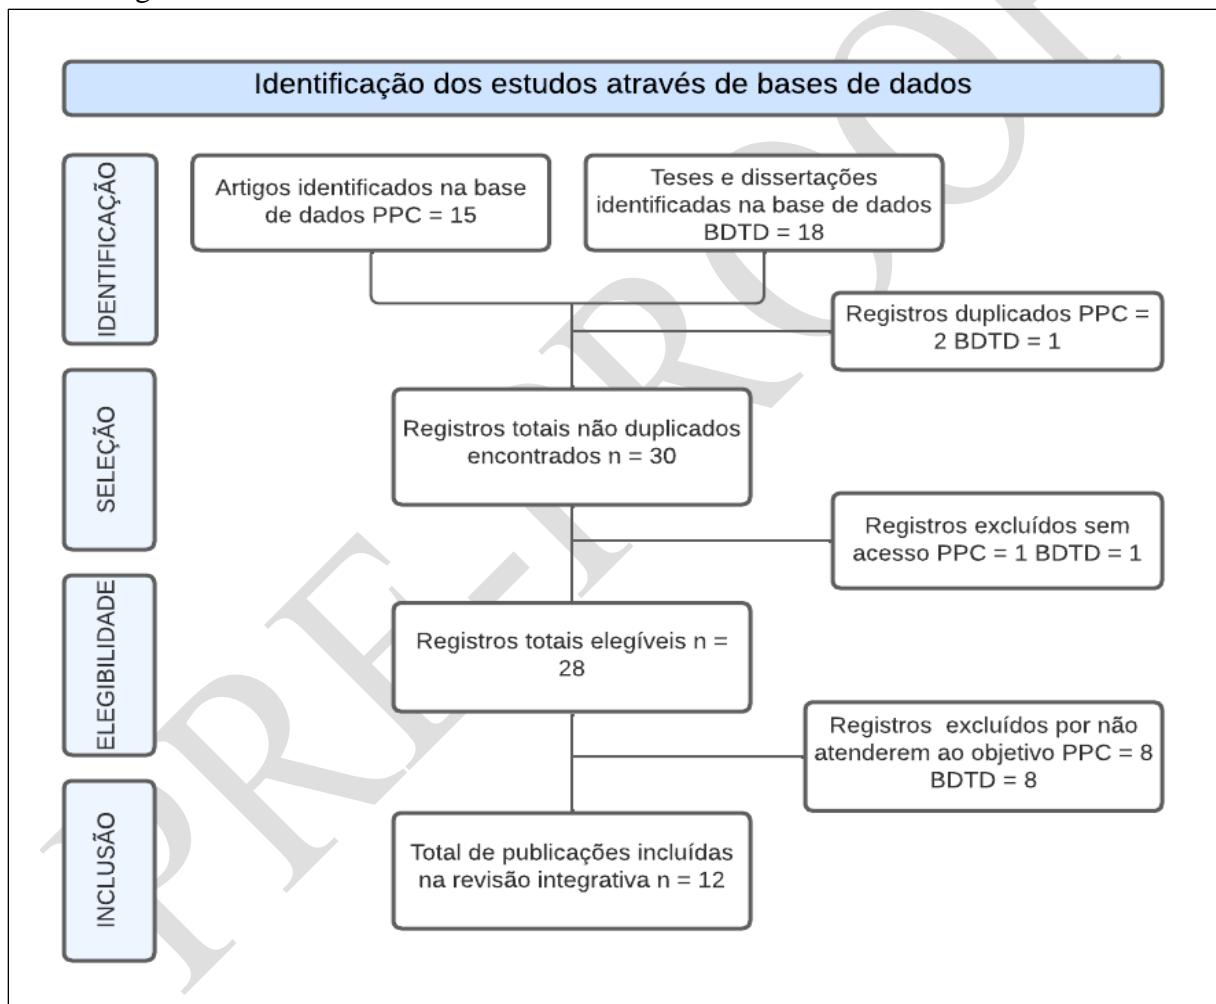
Identificação dos estudos através de bases de dados

IDENTIFICAÇÃO

Artigos identificados na base de dados PPC = 15

Teses e dissertações identificadas na base de dados BDTD = 18

Registros duplicados PPC = 2 BDTD = 1

SELEÇÃO

Registros totais não duplicados encontrados n = 30

Registros excluídos sem acesso PPC = 1 BDTD = 1

ELEGIBILIDADE

Registros totais elegíveis n = 28

Registros excluídos por não atenderem ao objetivo PPC = 8 BDTD = 8

INCLUSÃO

Total de publicações incluídas na revisão integrativa n = 12

PRE-PROOF